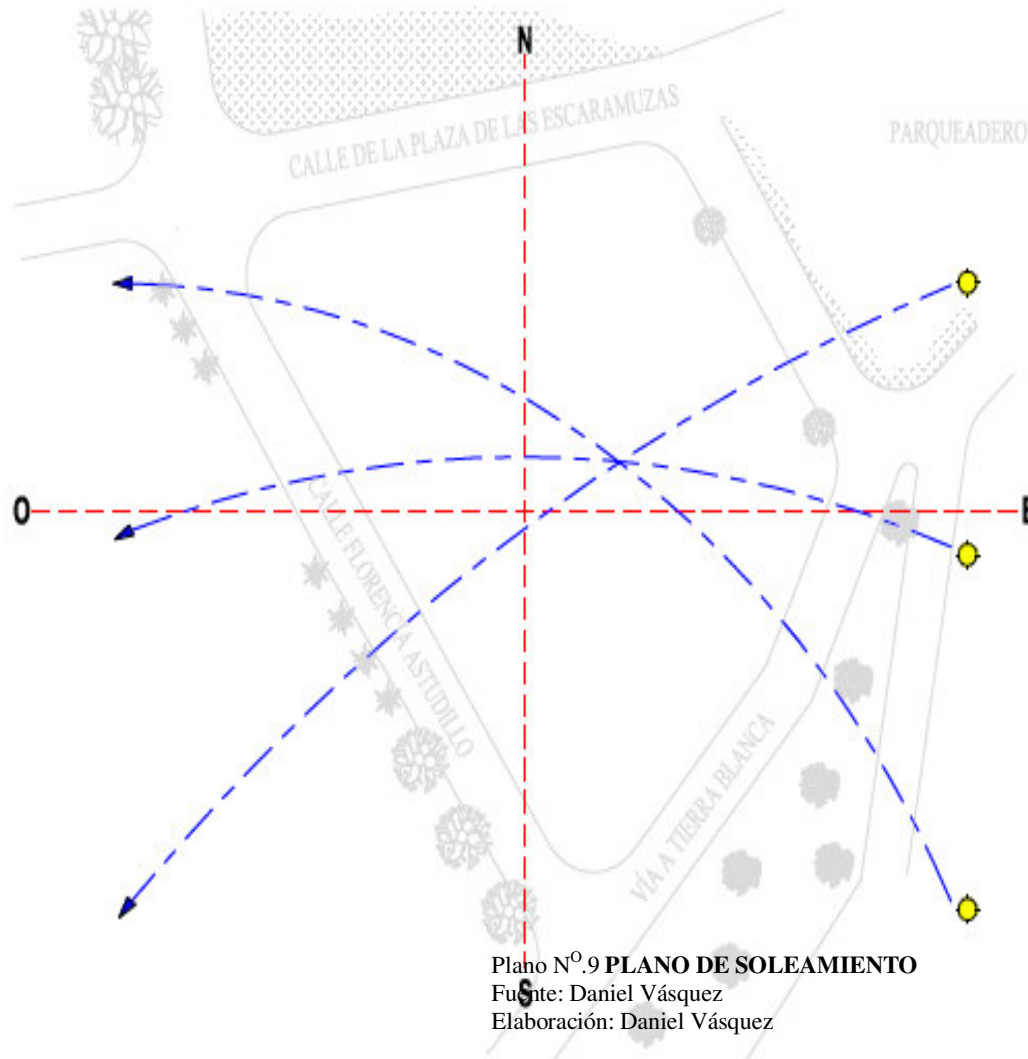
N

CALLE DE LA PLAZA DE LAS ESCARAMUZAS

PARQUEADERO

O

E

CALLE FLORENCIA ASTUDILLO

VÍA A TIERRA BLANCA

S

Plano N$^{O}$.9 **PLANO DE SOLEAMIENTO**
Fuente: Daniel Vásquez
Elaboración: Daniel Vásquez